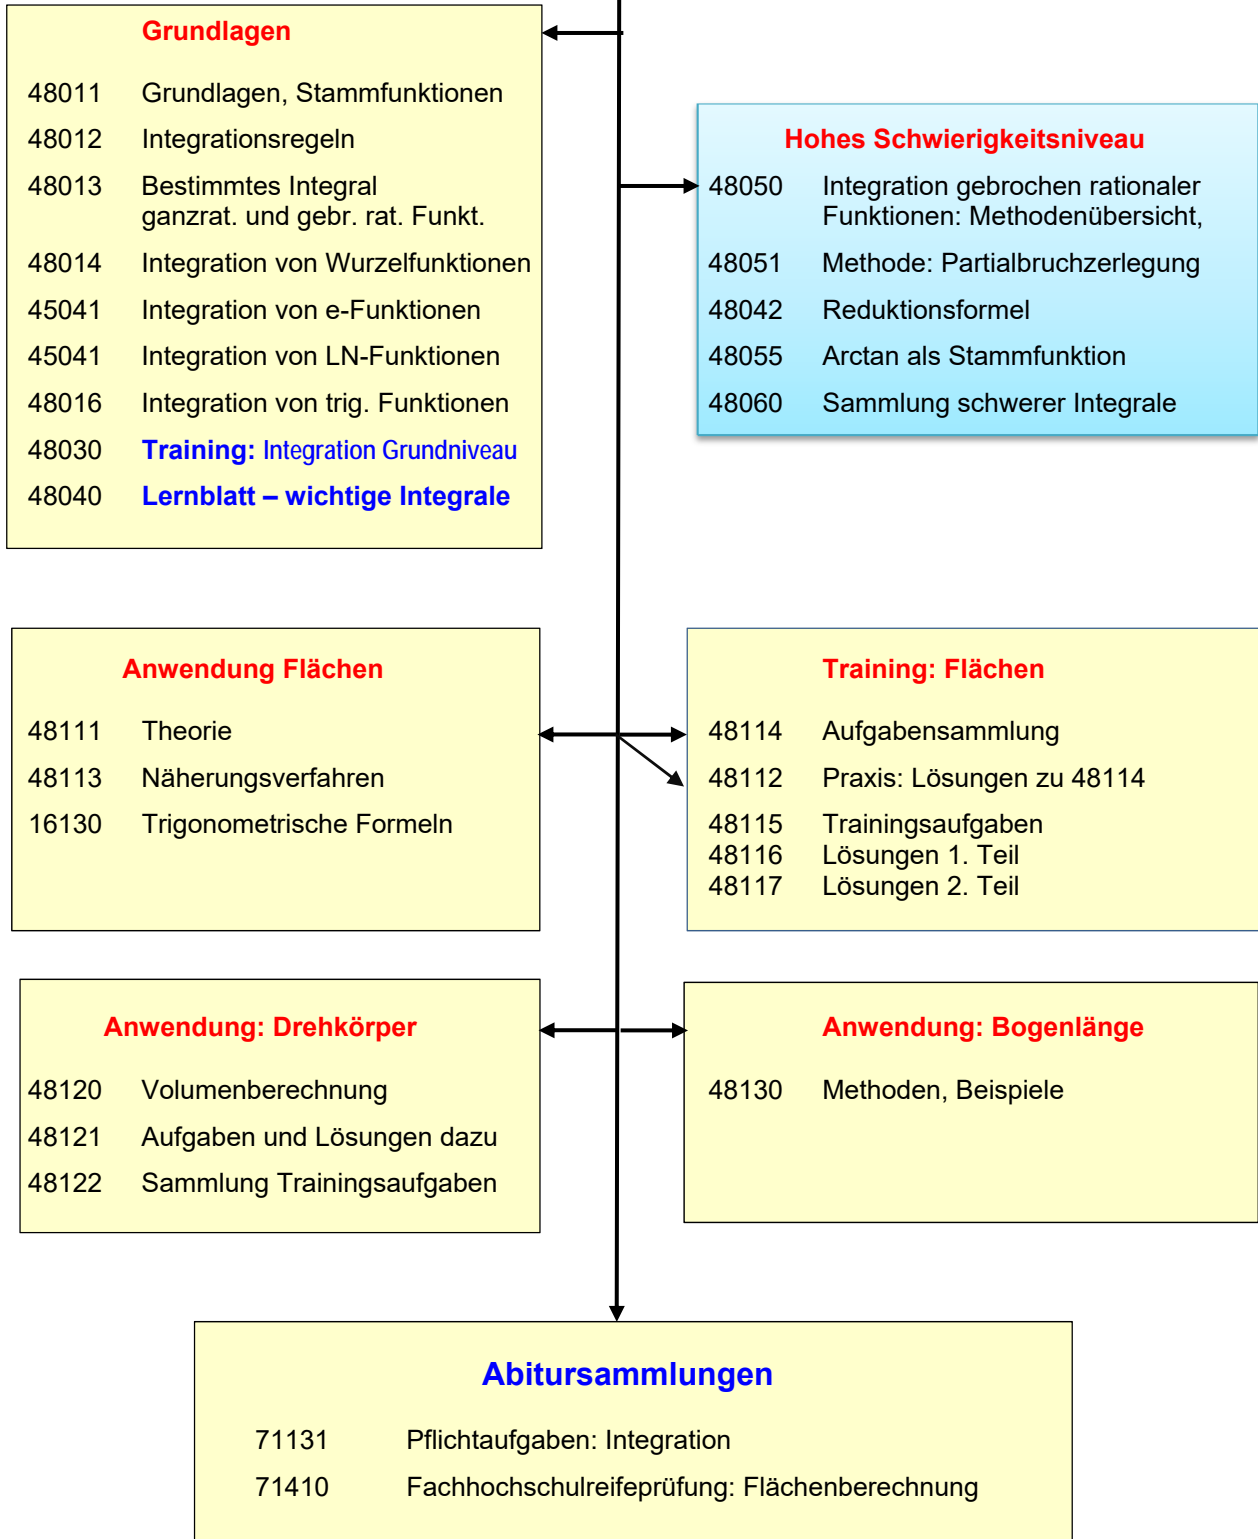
Grundlagen

48011 Grundlagen, Stammfunktionen

48012 Integrationsregeln

48013 Bestimmtes Integral ganzrat. und gebr. rat. Funkt.

48014 Integration von Wurzelfunktionen

45041 Integration von e-Funktionen

45041 Integration von LN-Funktionen

48016 Integration von trig. Funktionen

48030 Training: Integration Grundniveau

48040 Lernblatt – wichtige Integrale

Hohes Schwierigkeitsniveau

48050 Integration gebrochen rationaler Funktionen: Methodenübersicht,

48051 Methode: Partialbruchzerlegung

48042 Reduktionsformel

48055 Arctan als Stammfunktion

48060 Sammlung schwerer Integrale

Anwendung Flächen

48111 Theorie

48113 Näherungsverfahren

16130 Trigonometrische Formeln

Training: Flächen

48114 Aufgabensammlung

48112 Praxis: Lösungen zu 48114

48115 Trainingsaufgaben
48116 Lösungen 1. Teil
48117 Lösungen 2. Teil

Anwendung: Drehkörper

48120 Volumenberechnung

48121 Aufgaben und Lösungen dazu

48122 Sammlung Trainingsaufgaben

Anwendung: Bogenlänge

48130 Methoden, Beispiele

Abitursammlungen

71131 Pflichtaufgaben: Integration

71410 Fachhochschulreifeprüfung: Flächenberechnung